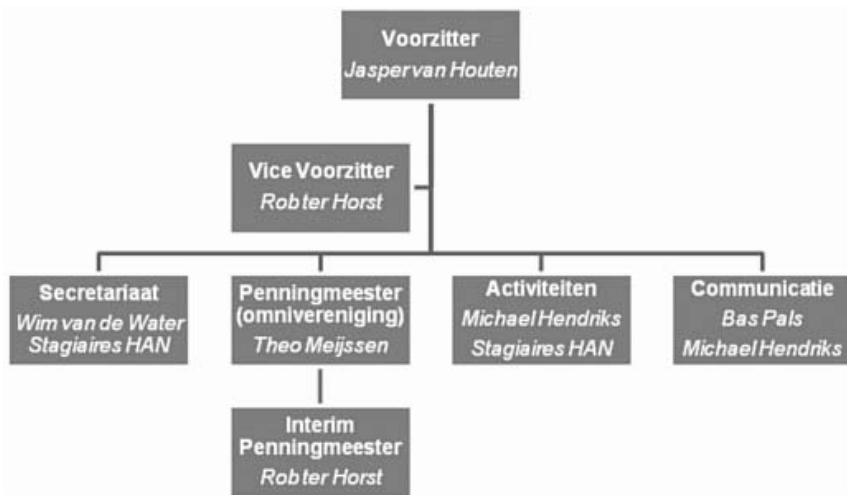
Voorzitter
Jasper van Houten

Vice Voorzitter
Rob ter Horst

Secretariaat
Wim van de Water
Stagiaires HAN

Penningmeester (omnivereniging)
Theo Meijssen

Activiteiten
Michael Hendriks
Stagiaires HAN

Communicatie
Bas Pals
Michael Hendriks

Interim Penningmeester
Rob ter Horst